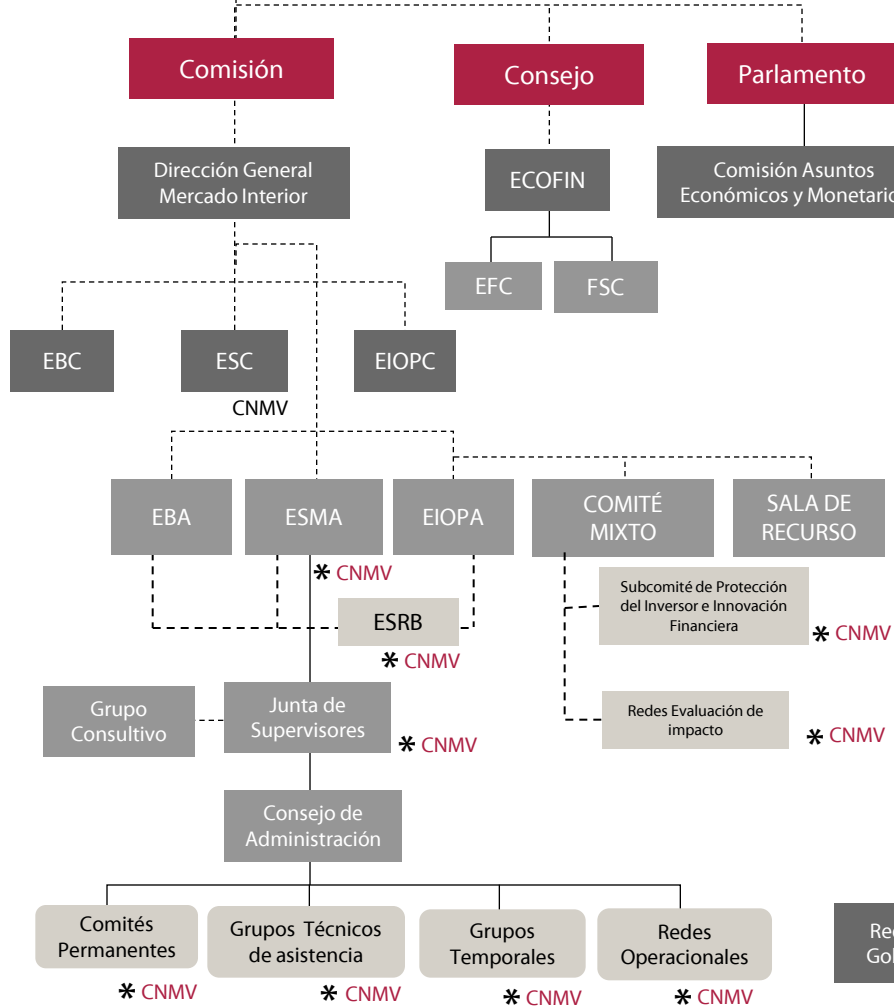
Comisión

Consejo

Parlamento

Dirección General Mercado Interior

ECOFIN

Comisión Asuntos Económicos y Monetario

EFC

FSC

EBC

ESC

EIOPC

CNMV

EBA

ESMA

EIOPA

COMITÉ MIXTO

SALA DE RECURSO

* CNMV

ESRB

Subcomité de Protección del Inversor e Innovación Financiera

* CNMV

* CNMV

Grupo Consultivo

Junta de Supervisores

* CNMV

Redes Evaluación de impacto

* CNMV

Consejo de Administración

Comités Permanentes

Grupos Técnicos de asistencia

Grupos Temporales

Redes Operacionales

Re
Go

* CNMV

* CNMV

* CNMV

* CNMV